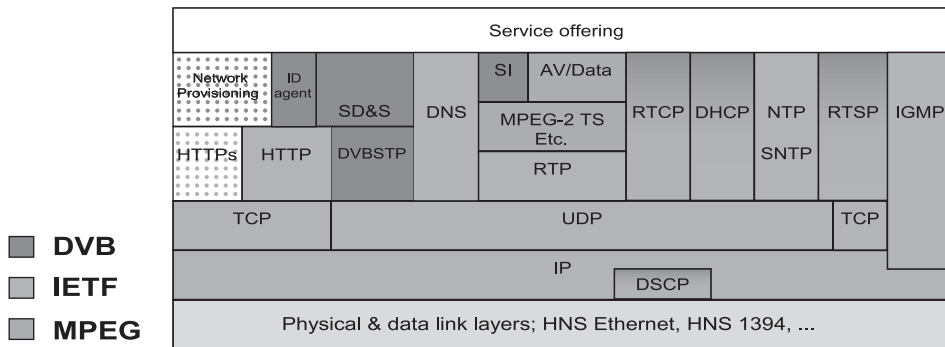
Service offering

Network Provisioning

ID agent

SD&S

DNS

SI

AV/Data

MPEG-2 TS Etc.

RTP

RTCP

DHCP

NTP

SNTP

RTSP

IGMP

HTTPs

HTTP

DVBSTP

TCP

UDP

TCP

IP

DSCP

Physical & data link layers; HNS Ethernet, HNS 1394, ...

DVB

IETF

MPEG